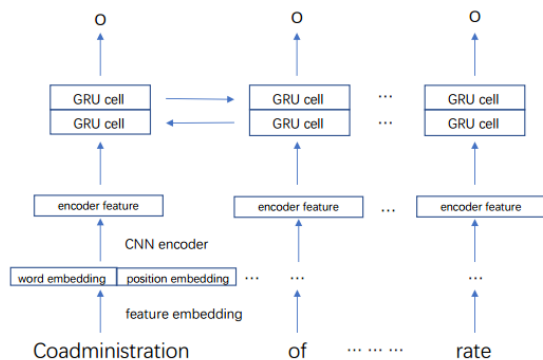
O O O

GRU cell
GRU cell

GRU cell
GRU cell

···
···

GRU cell
GRU cell

encoder feature

encoder feature

···

encoder feature

CNN encoder

word embedding

position embedding

···

···

···

feature embedding

Coadministration

of

··· ··· ···

rate